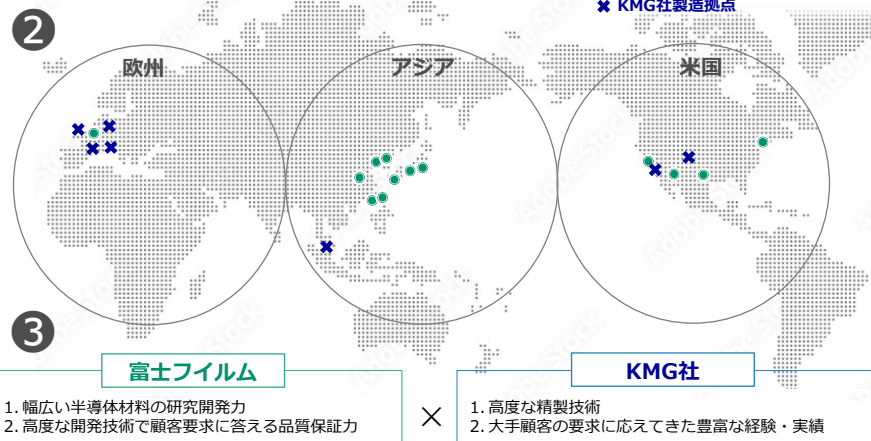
❷

✖ KMG社製造拠点

欧州

アジア

米国

❸

富士フイルム

1. 幅広い半導体材料の研究開発力
2. 高度な開発技術で顧客要求に答える品質保証力

×

KMG社

1. 高度な精製技術
2. 大手顧客の要求に応えてきた豊富な経験・実績